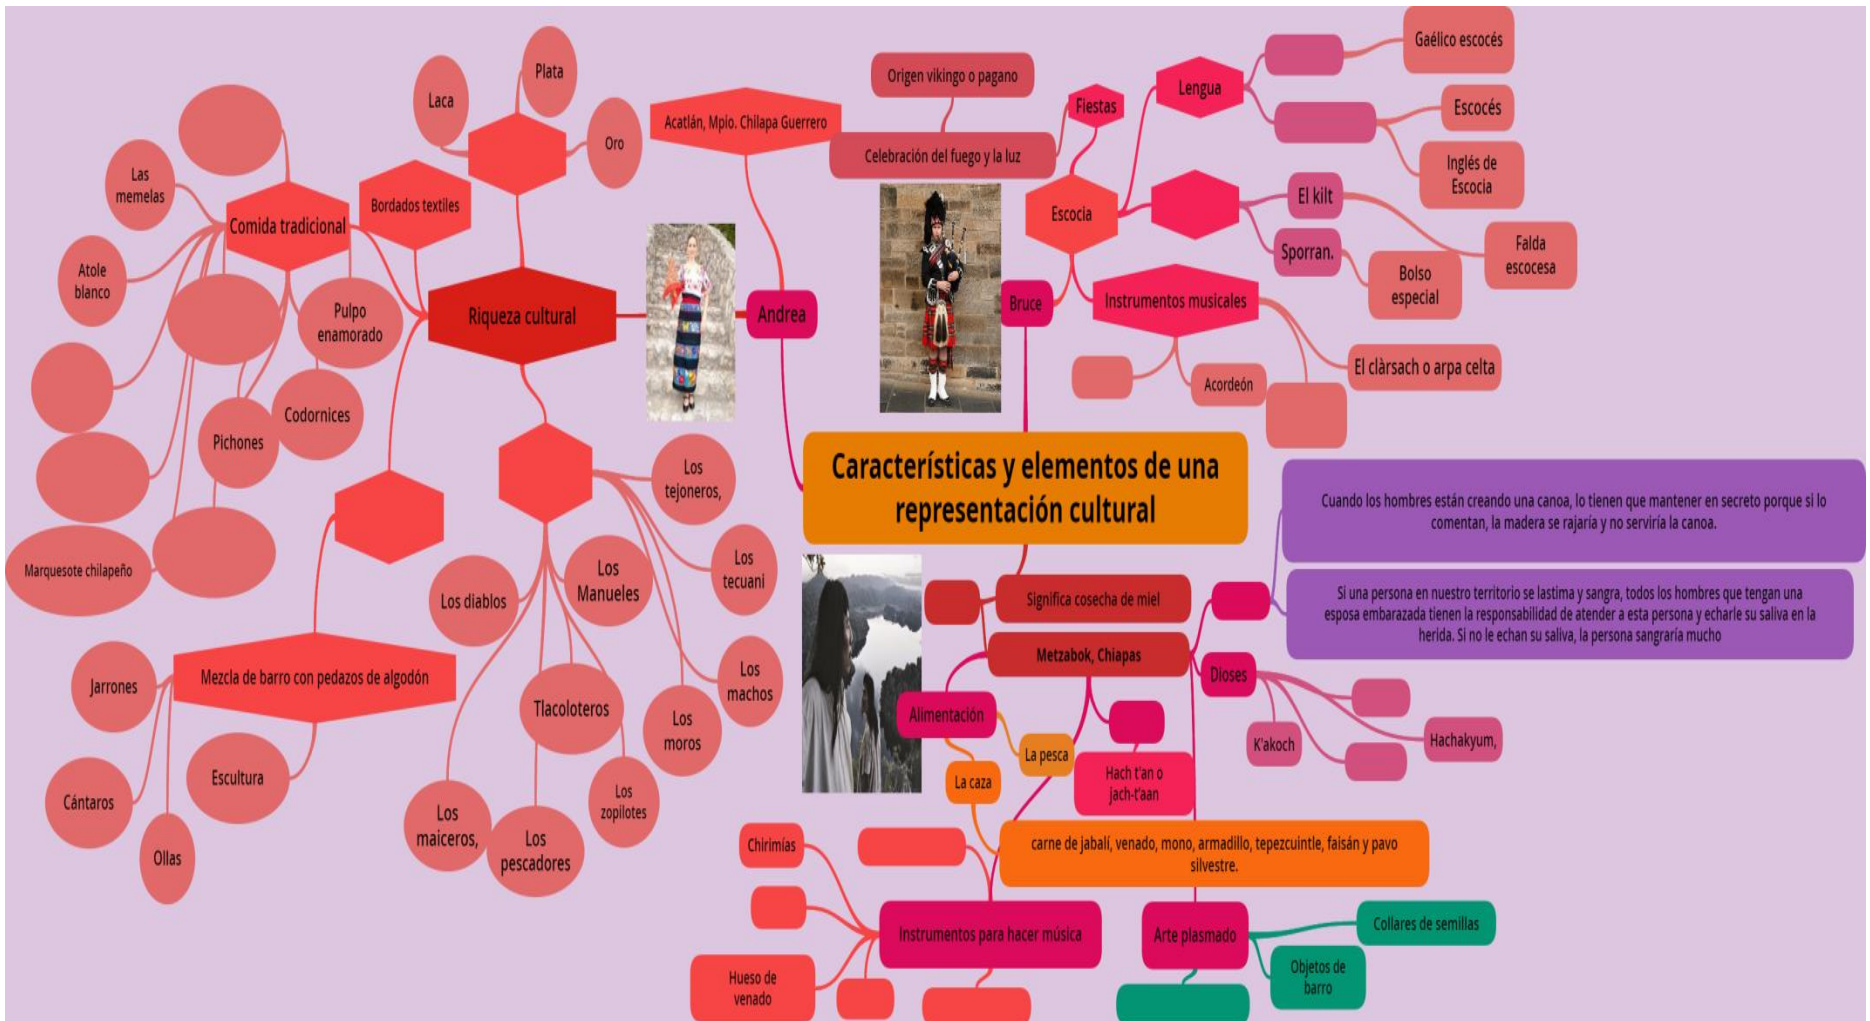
Características y elementos de una representación cultural

Andrea

Riqueza cultural

Acatlán, Mpio. Chilapa Guerrero

Laca

Plata

Oro

Bordados textiles

Comida tradicional

Las memelas

Atole blanco

Pulpo enamorado

Codornices

Pichones

Marquesote chilapeño

Mezcla de barro con pedazos de algodón

Jarrones

Cántaros

Escultura

Ollas

Los tejoneros,

Los tecuani

Los machos

Los moros

Los zopilotes

Los Manueles

Los diablos

Tlacoloteros

Los maiceros,

Los pescadores

Bruce

Escocia

Origen vikingo o pagano

Celebración del fuego y la luz

Fiestas

Lengua

Gaélico escocés

Escocés

Inglés de Escocia

El kilt

Sporran.

Bolso especial

Falda escocesa

Instrumentos musicales

Acordeón

El clàrsach o arpa celta

Cuando los hombres están creando una canoa, lo tienen que mantener en secreto porque si lo comentan, la madera se rajaría y no serviría la canoa.

Si una persona en nuestro territorio se lastima y sangra, todos los hombres que tengan una esposa embarazada tienen la responsabilidad de atender a esta persona y echarle su saliva en la herida. Si no le echan su saliva, la persona sangraría mucho

Significa cosecha de miel

Metzabok, Chiapas

Dioses

K'akoch

Hachakyum,

Alimentación

La pesca

La caza

Hach t'an o jach-t'aan

carne de jabalí, venado, mono, armadillo, tepezcuintle, faisán y pavo silvestre.

Chirimías

Instrumentos para hacer música

Hueso de venado

Arte plasmado

Collares de semillas

Objetos de barro